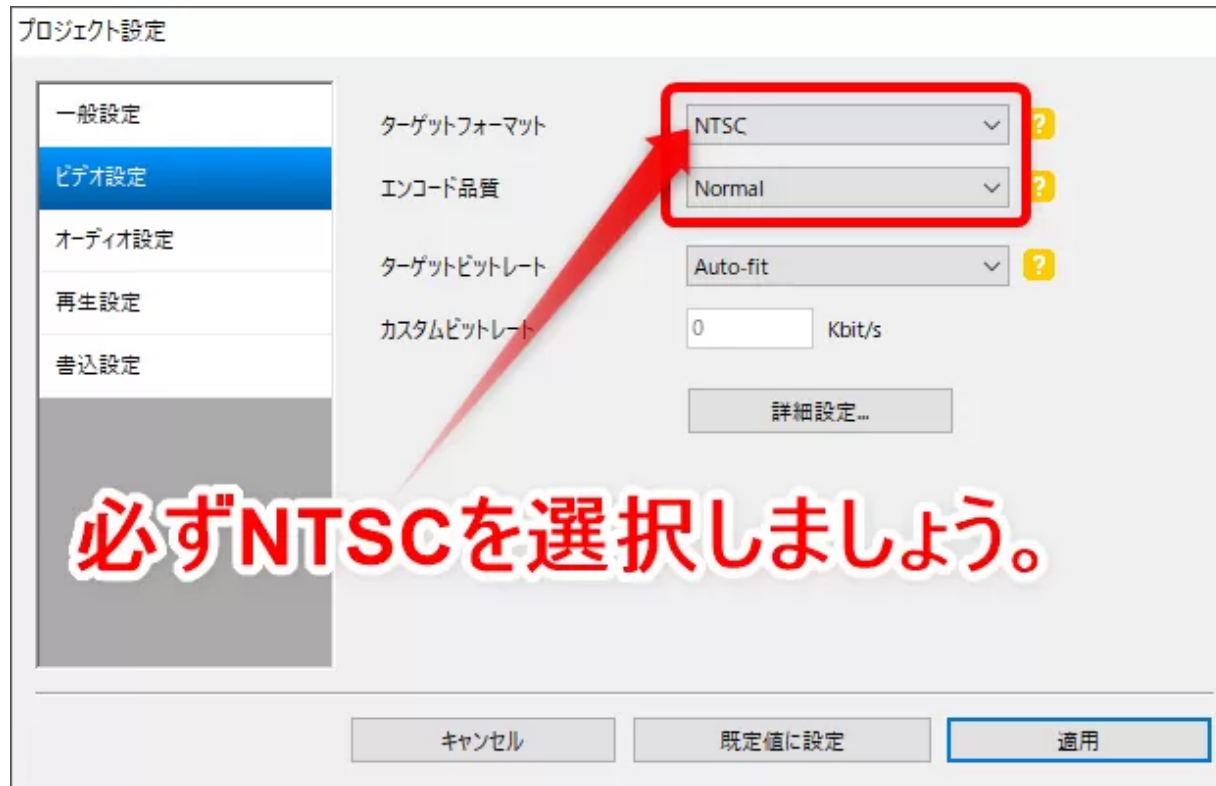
プロジェクト設定

一般設定
ビデオ設定
オーディオ設定
再生設定
書込設定

ターゲットフォーマット NTSC ?
エンコード品質 Normal ?
ターゲットビットレート Auto-fit ?
カスタムビットレート 0 Kbit/s
詳細設定...

必ずNTSCを選択しましょう。

キャンセル
既定値に設定
適用